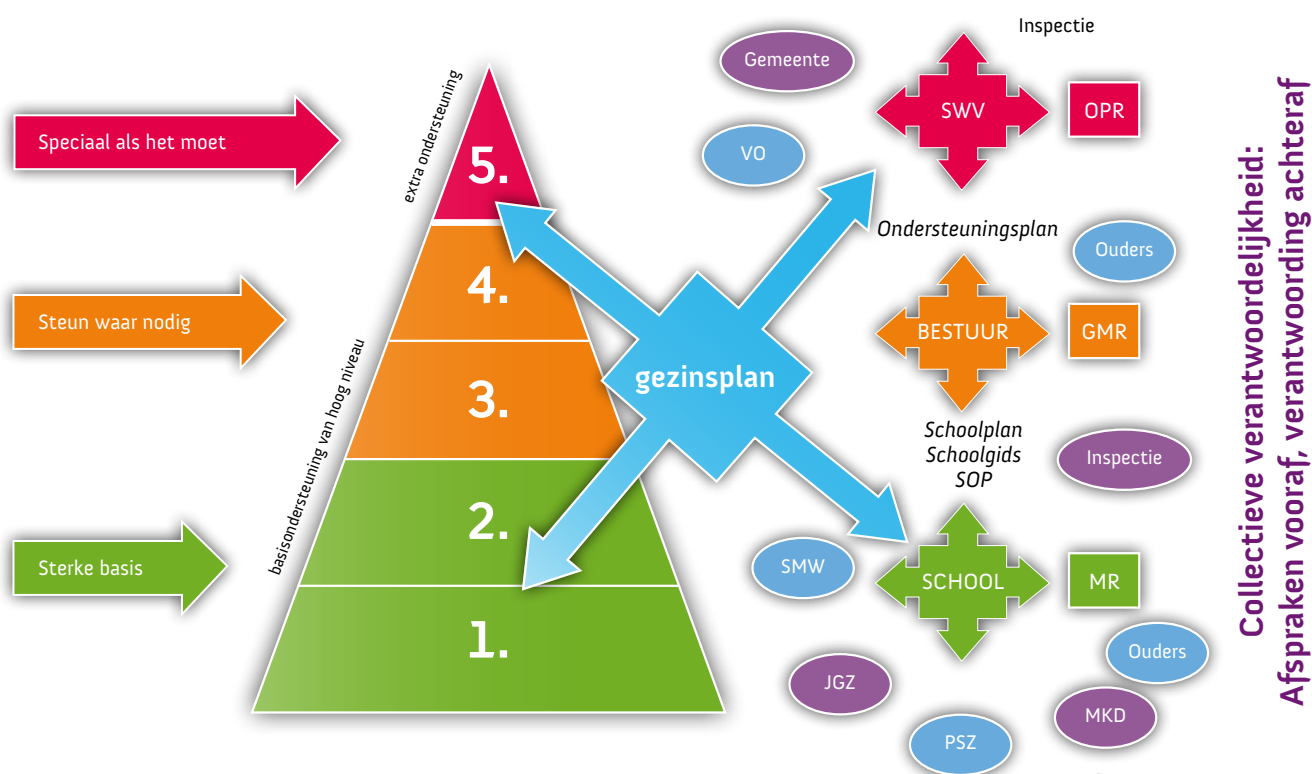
Speciaal als het moet

Steun waar nodig

Sterke basis

extra ondersteuning

basisondersteuning van hoog niveau

5.

4.

3.

2.

1.

gezinsplan

Gemeente

VO

Inspectie

SWV

OPR

Ondersteuningsplan

Ouders

BESTUUR

GMR

Schoolplan
Schoolgids
SOP

Inspectie

SMW

SCHOOL

MR

Ouders

JGZ

MKD

PSZ

Collectieve verantwoordelijkheid:
Afspraken vooraf, verantwoording achteraf